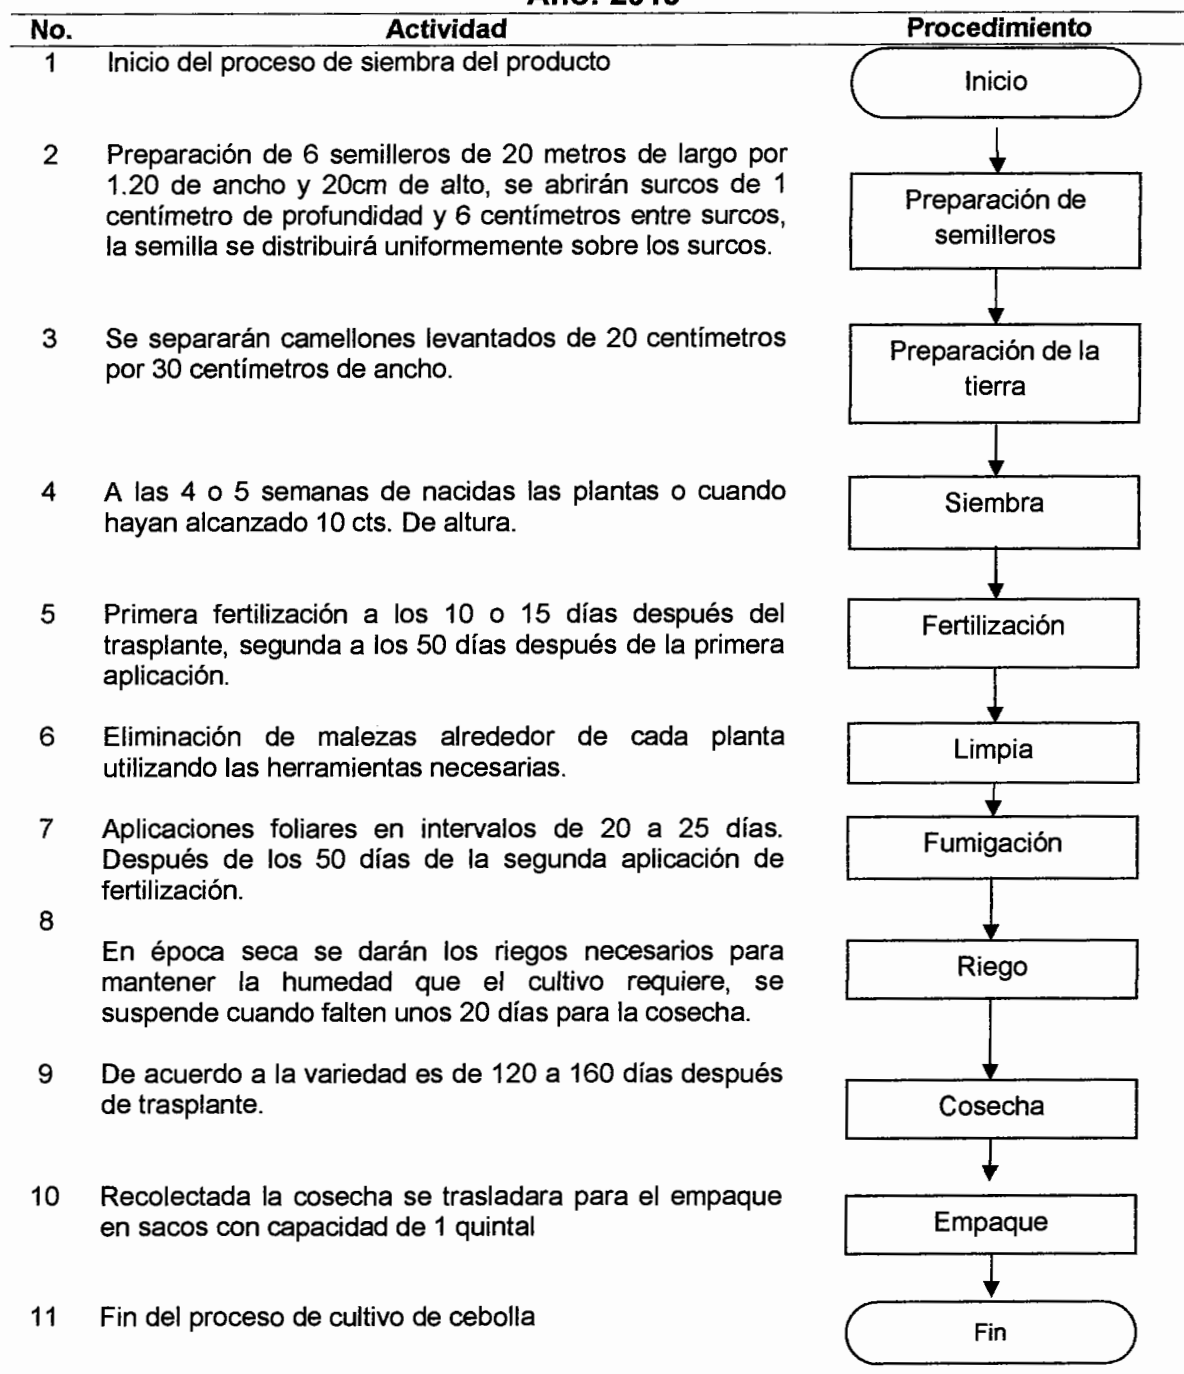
Año: 2010

| No. | Actividad | Procedimiento |
|---|---|---|
| 1 | Inicio del proceso de siembra del producto | Inicio |
| 2 | Preparación de 6 semilleros de 20 metros de largo por 1.20 de ancho y 20cm de alto, se abrirán surcos de 1 centímetro de profundidad y 6 centímetros entre surcos, la semilla se distribuirá uniformemente sobre los surcos. | Preparación de semilleros |
| 3 | Se separarán camellones levantados de 20 centímetros por 30 centímetros de ancho. | Preparación de la tierra |
| 4 | A las 4 o 5 semanas de nacidas las plantas o cuando hayan alcanzado 10 cts. De altura. | Siembra |
| 5 | Primera fertilización a los 10 o 15 días después del trasplante, segunda a los 50 días después de la primera aplicación. | Fertilización |
| 6 | Eliminación de malezas alrededor de cada planta utilizando las herramientas necesarias. | Limpia |
| 7 | Aplicaciones foliares en intervalos de 20 a 25 días. Después de los 50 días de la segunda aplicación de fertilización. | Fumigación |
| 8 | En época seca se darán los riegos necesarios para mantener la humedad que el cultivo requiere, se suspende cuando falten unos 20 días para la cosecha. | Riego |
| 9 | De acuerdo a la variedad es de 120 a 160 días después de trasplante. | Cosecha |
| 10 | Recolectada la cosecha se trasladara para el empaque en sacos con capacidad de 1 quintal | Empaque |
| 11 | Fin del proceso de cultivo de cebolla | Fin |